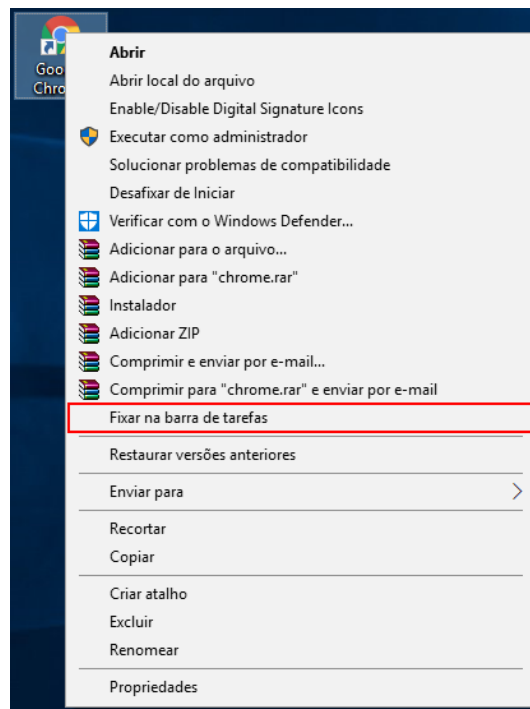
Goo
Chro

Abrir
Abrir local do arquivo
Enable/Disable Digital Signature Icons
Executar como administrador
Solucionar problemas de compatibilidade
Desafixar de Iniciar
Verificar com o Windows Defender...
Adicionar para o arquivo...
Adicionar para "chrome.rar"
Instalador
Adicionar ZIP
Comprimir e enviar por e-mail...
Comprimir para "chrome.rar" e enviar por e-mail
Fixar na barra de tarefas
Restaurar versões anteriores
Enviar para
Recortar
Copiar
Criar atalho
Excluir
Renomear
Propriedades